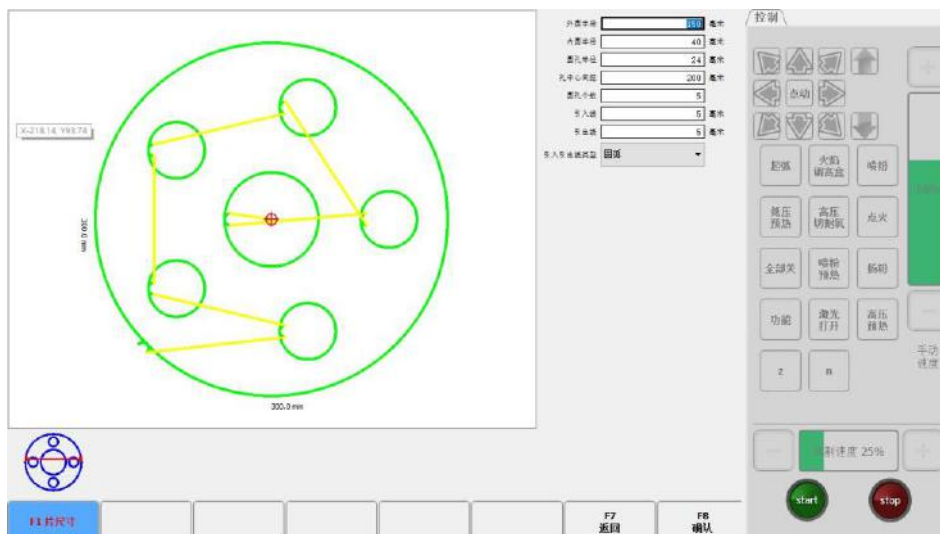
X-218.14, Y93.74

300.0 mm

300.0 mm

外圆半径 150 毫米
内圆半径 40 毫米
圆孔半径 24 毫米
孔中心周距 200 毫米
圆孔个数 5
引入线 5 毫米
引出线 5 毫米
引入引出线类型 圆弧

控制

点动

起弧
火焰调高盒
喷粉
预压预热
高压切割氧
点火
全部关
喷粉预热
振荡
功能
激光打开
高压预热
Z
n

手动速度

切割速度 25%

start
stop

F1 按尺寸

F7 返回
F8 确认